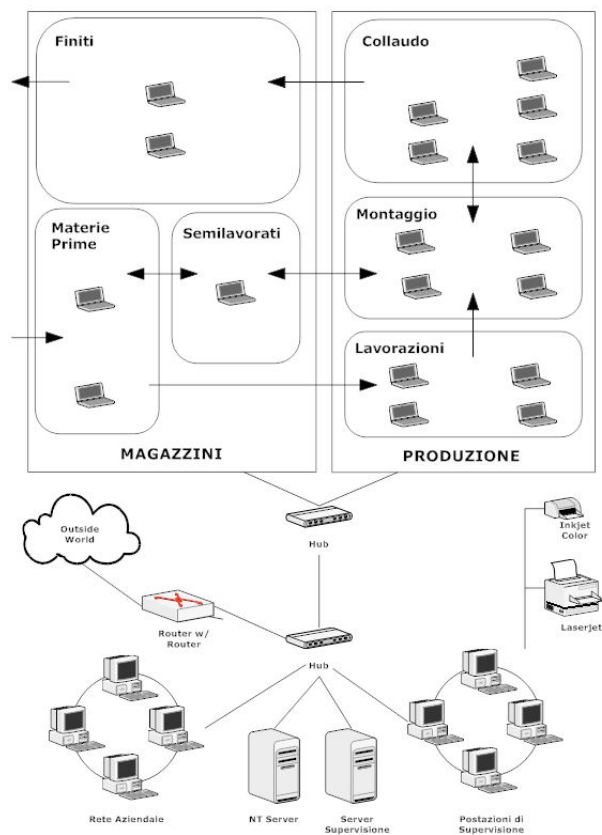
Finiti

Collaudo

Materie Prime

Semilavorati

Montaggio

Lavorazioni

MAGAZZINI

PRODUZIONE

Outside World

Hub

Inkjet Color

Laserjet

Router w/ Router

Hub

Rete Aziendale

NT Server

Server Supervisione

Postazioni di Supervisione